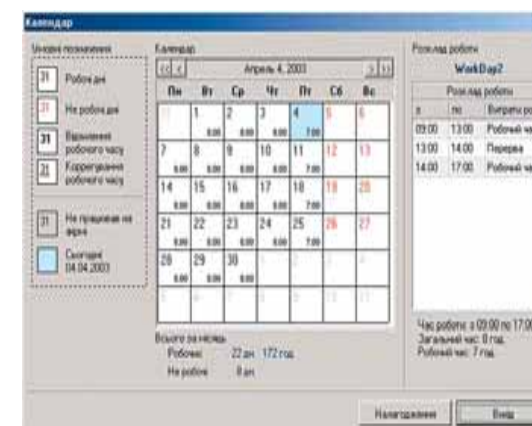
Календар

Умовні позначення

21 Робочий день

21 Не робочий день

31 Відхилення робочого часу

21 Корегування робочого часу

21 Не працюючий на фірмі

Сьогодні 04.04.2003

Календар

Апрель 4, 2003

| Пн | Вт | Ср | Чт | Пт | Сб | Нд |
|---|---|---|---|---|---|---|
| 31 | 1 8.00 | 2 8.00 | 3 8.00 | 4 7.00 | 5 | 6 |
| 7 8.00 | 8 8.00 | 9 8.00 | 10 8.00 | 11 7.00 | 12 | 13 |
| 14 8.00 | 15 8.00 | 16 8.00 | 17 8.00 | 18 7.00 | 19 | 20 |
| 21 8.00 | 22 8.00 | 23 8.00 | 24 8.00 | 25 7.00 | 26 | 27 |
| 28 8.00 | 29 8.00 | 30 8.00 | 1 | 2 | 3 | 4 |
| 5 | 6 | 7 | 8 | 9 | 10 | 11 |

Всього за місяць
Робочих 22 дн. 172 год.
Не робочих 8 дн.

Розклад роботи

WorkDay2

Розклад роботи

| з | по | Витрати ро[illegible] |
|---|---|---|
| 09:00 | 13:00 | Робочий ч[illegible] |
| 13:00 | 14:00 | Перерва |
| 14:00 | 17:00 | Робочий ч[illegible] |

Час роботи: з 09:00 по 17:0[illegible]
Загальний час: 8 год.
Робочий час: 7 год.

Налагодження

Вихід